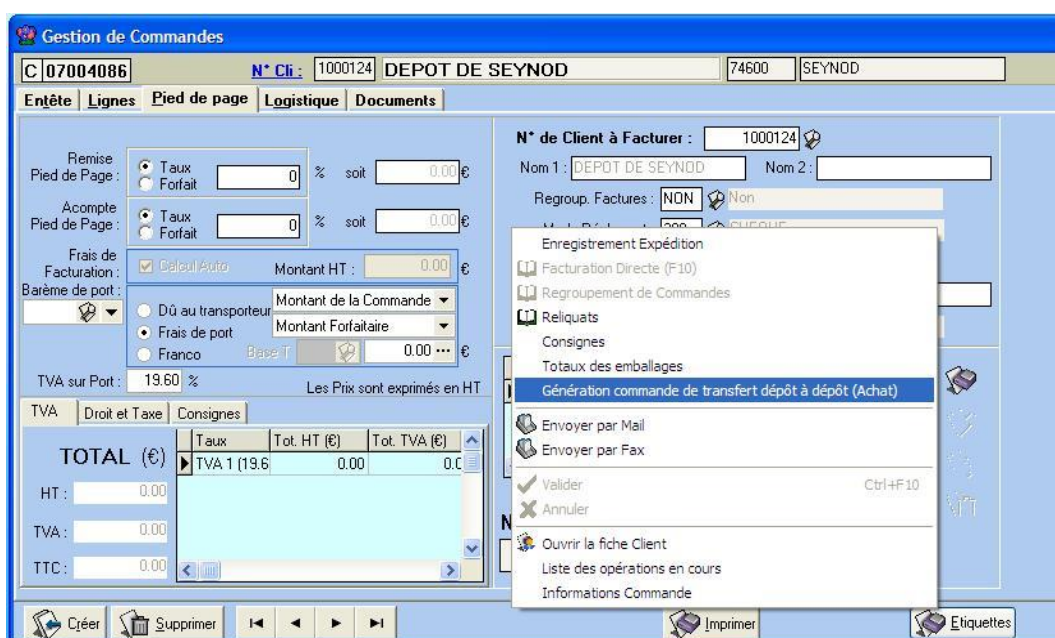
Gestion de Commandes

C 07004086

N° Cli : 1000124 DEPOT DE SEYNOD

74600 SEYNOD

Entête | Lignes | Pied de page | Logistique | Documents

Remise Pied de Page : Taux Forfait 0 % soit 0.00 €

Acompte Pied de Page : Taux Forfait 0 % soit 0.00 €

Frais de Facturation : Calcul Auto Montant HT : 0.00 €

Barème de port :

Dû au transporteur Montant de la Commande

Frais de port Montant Forfaitaire

Franco Base T 0.00 €

TVA sur Port : 19.60 %

Les Prix sont exprimés en HT

TVA | Droit et Taxe | Consignes

TOTAL (€)

HT : 0.00

TVA : 0.00

TTC : 0.00

| Taux | Tot. HT (€) | Tot. TVA (€) |
|---|---|---|
| TVA 1 (19.6 | 0.00 | 0.0 |

N° de Client à Facturer : 1000124

Nom 1 : DEPOT DE SEYNOD Nom 2 :

Regroup. Factures : NON Non

Enregistrement Expédition

Facturation Directe (F10)

Regroupement de Commandes

Reliquats

Consignes

Totaux des emballages

Génération commande de transfert dépôt à dépôt (Achat)

Envoyer par Mail

Envoyer par Fax

Valider Ctrl+F10

Annuler

Ouvrir la fiche Client

Liste des opérations en cours

Informations Commande

Créer Supprimer Imprimer Etiquettes